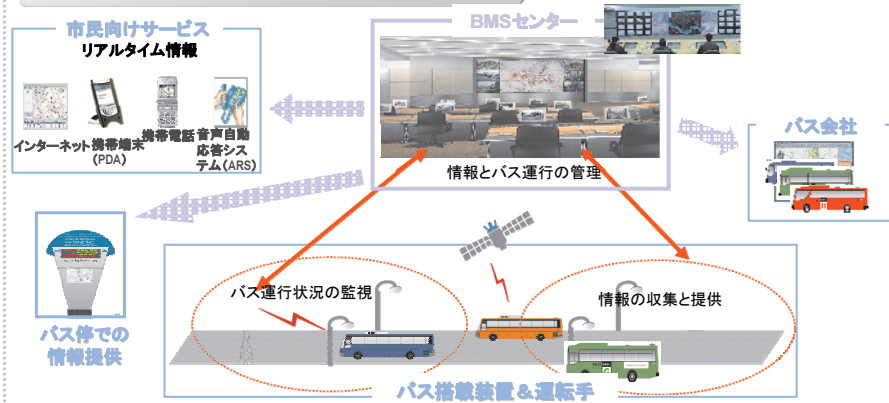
市民向けサービス
リアルタイム情報

インターネット
携帯端末（PDA）
携帯電話
音声自動応答システム（ARS）

BMSセンター

情報とバス運行の管理

バス会社

バス停での情報提供

バス運行状況の監視

情報の収集と提供

バス搭載装置＆運転手